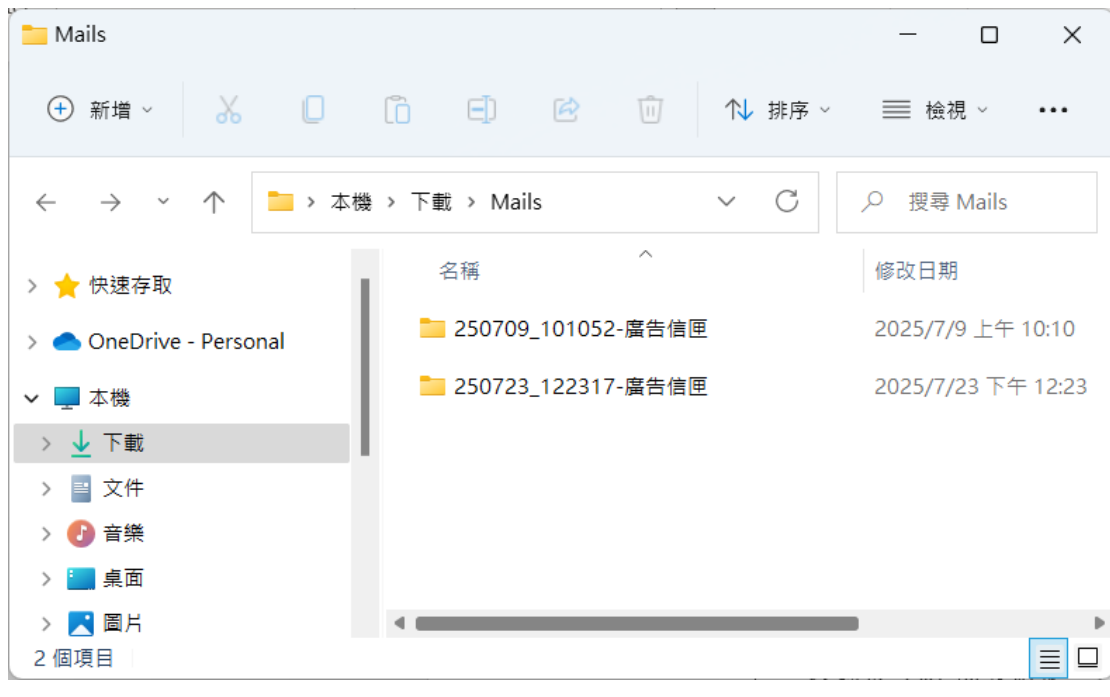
Mails

新增

排序

檢視

...

本機 > 下載 > Mails

搜尋 Mails

快速存取

OneDrive - Personal

本機

下載

文件

音樂

桌面

圖片

| 名稱 | 修改日期 |
|---|---|
| 250709_101052-廣告信匣 | 2025/7/9 上午 10:10 |
| 250723_122317-廣告信匣 | 2025/7/23 下午 12:23 |

2 個項目